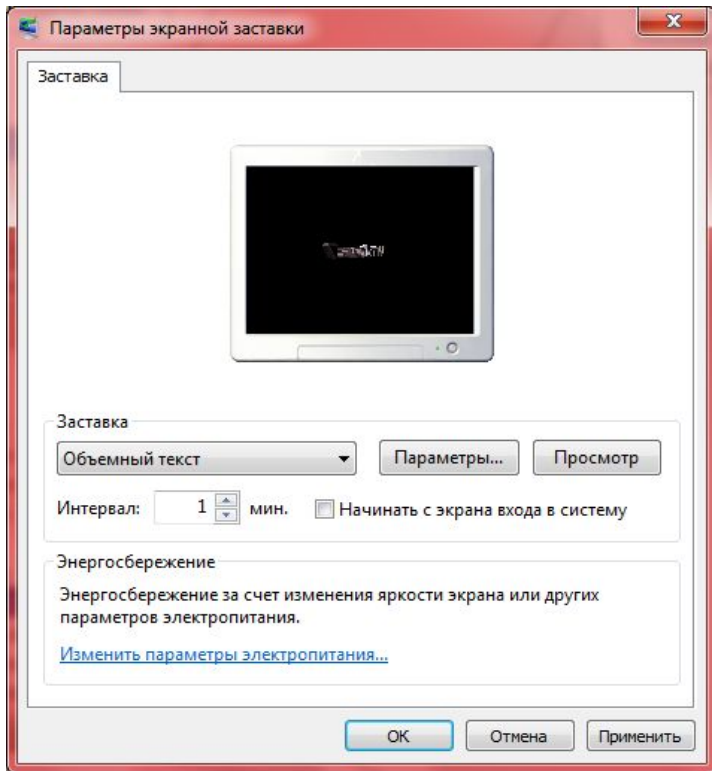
Параметры экранной заставки

Заставка

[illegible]

Заставка

Объемный текст

Параметры...

Просмотр

Интервал: 1 мин.

Начинать с экрана входа в систему

Энергосбережение

Энергосбережение за счет изменения яркости экрана или других параметров электропитания.

Изменить параметры электропитания...

OK

Отмена

Применить